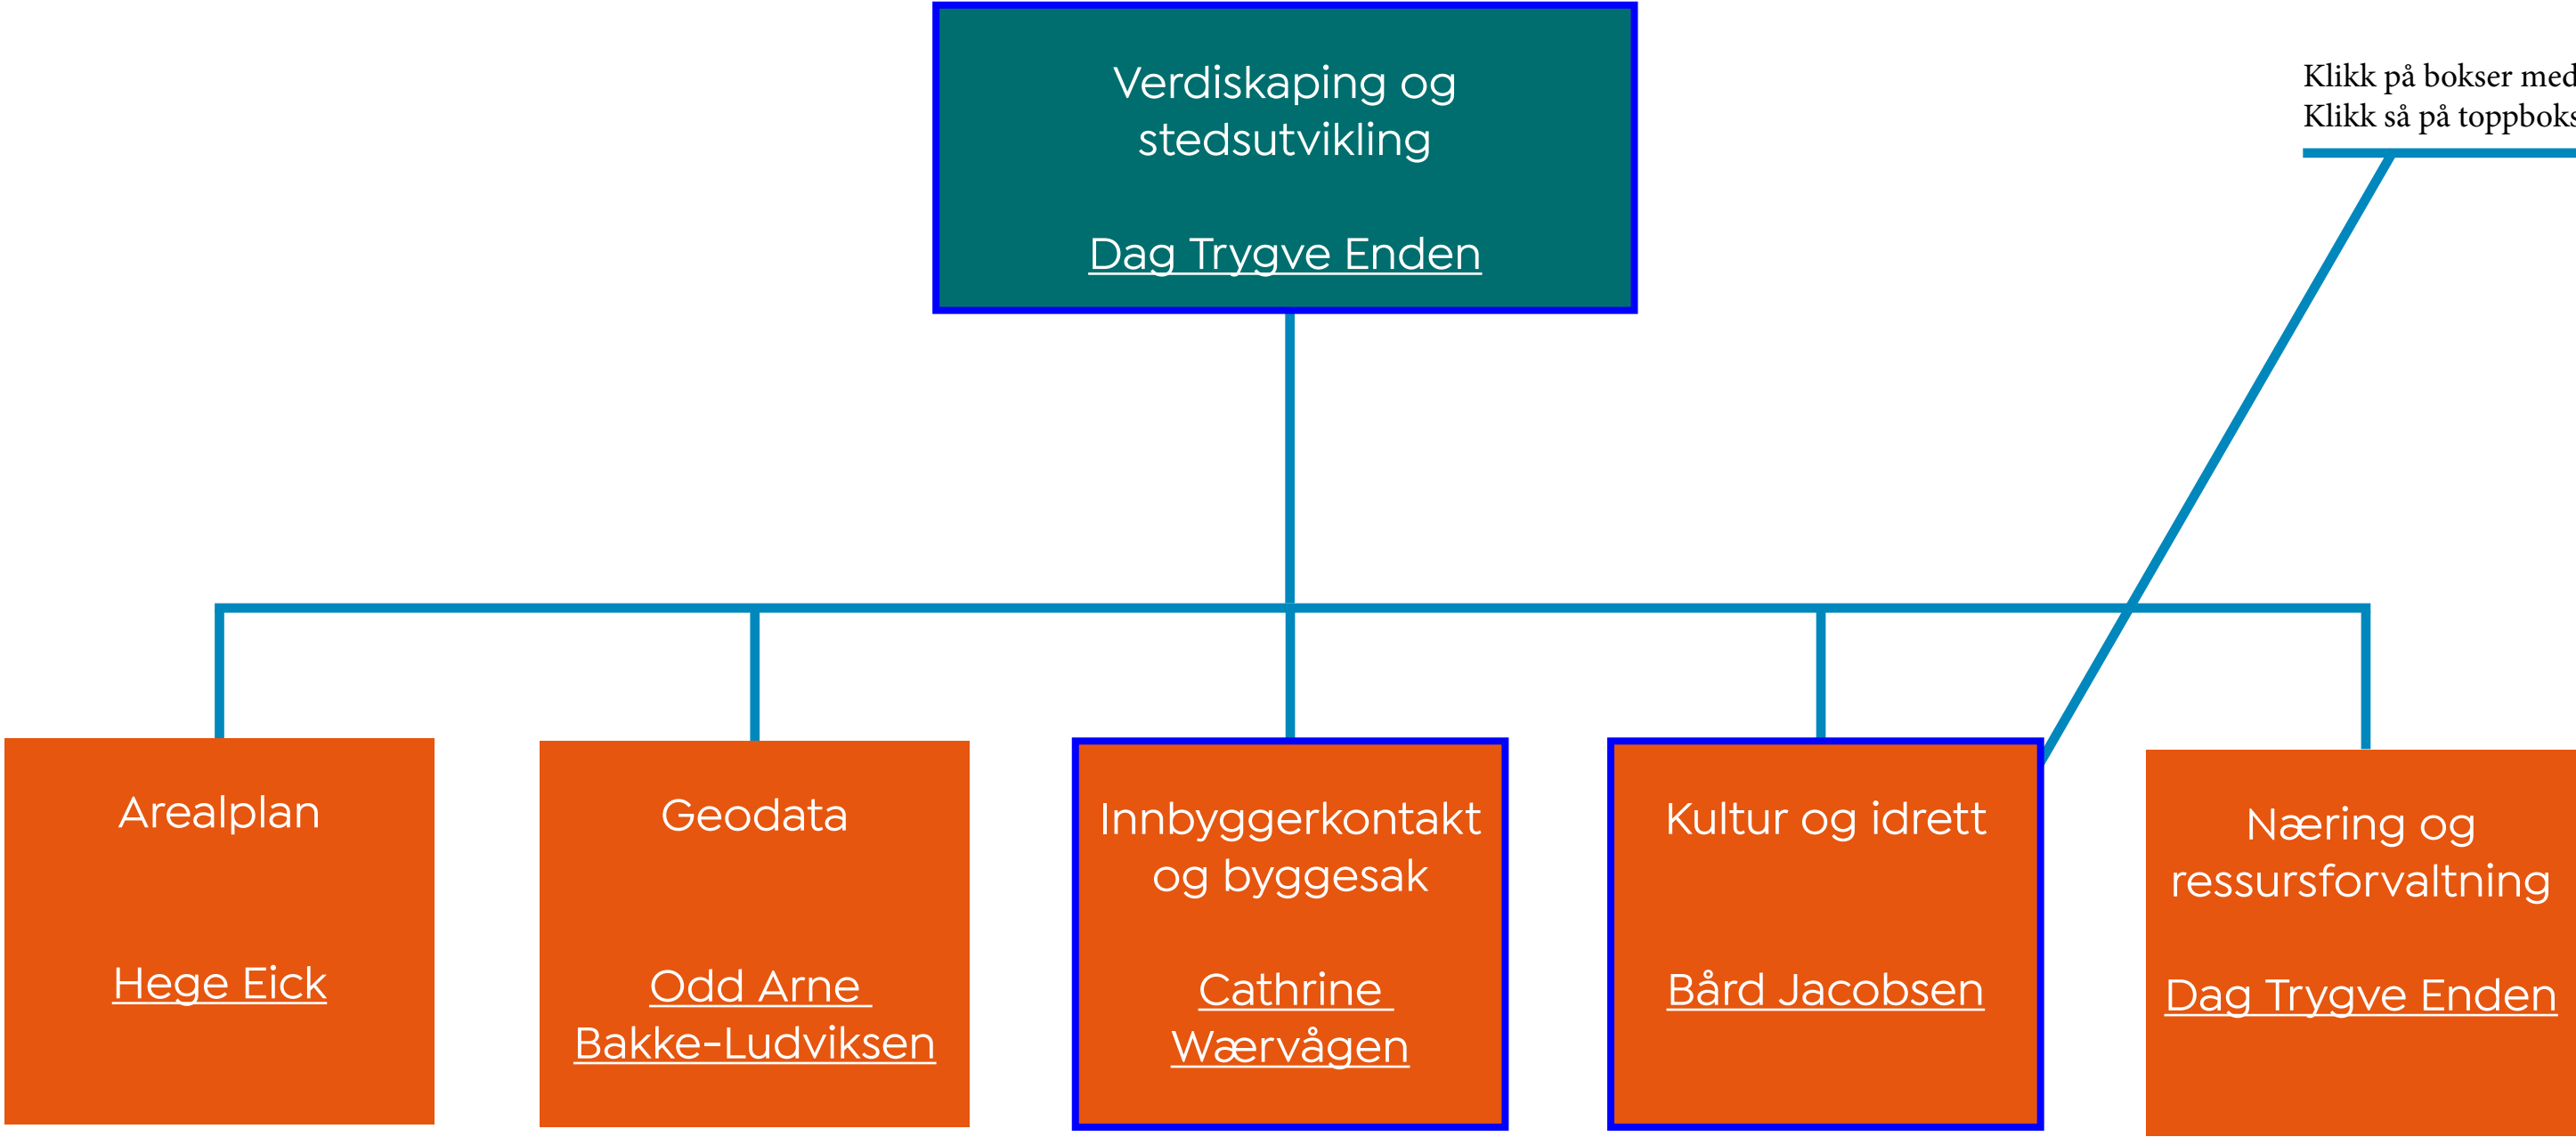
Verdiskaping og stedsutvikling

Dag Trygve Enden

Klikk på bokser med
Klikk så på toppboks

Arealplan

Hege Eick

Geodata

Odd Arne Bakke-Ludviksen

Innbyggerkontakt og byggesak

Cathrine Wærvågen

Kultur og idrett

Bård Jacobsen

Næring og ressursforvaltning

Dag Trygve Enden